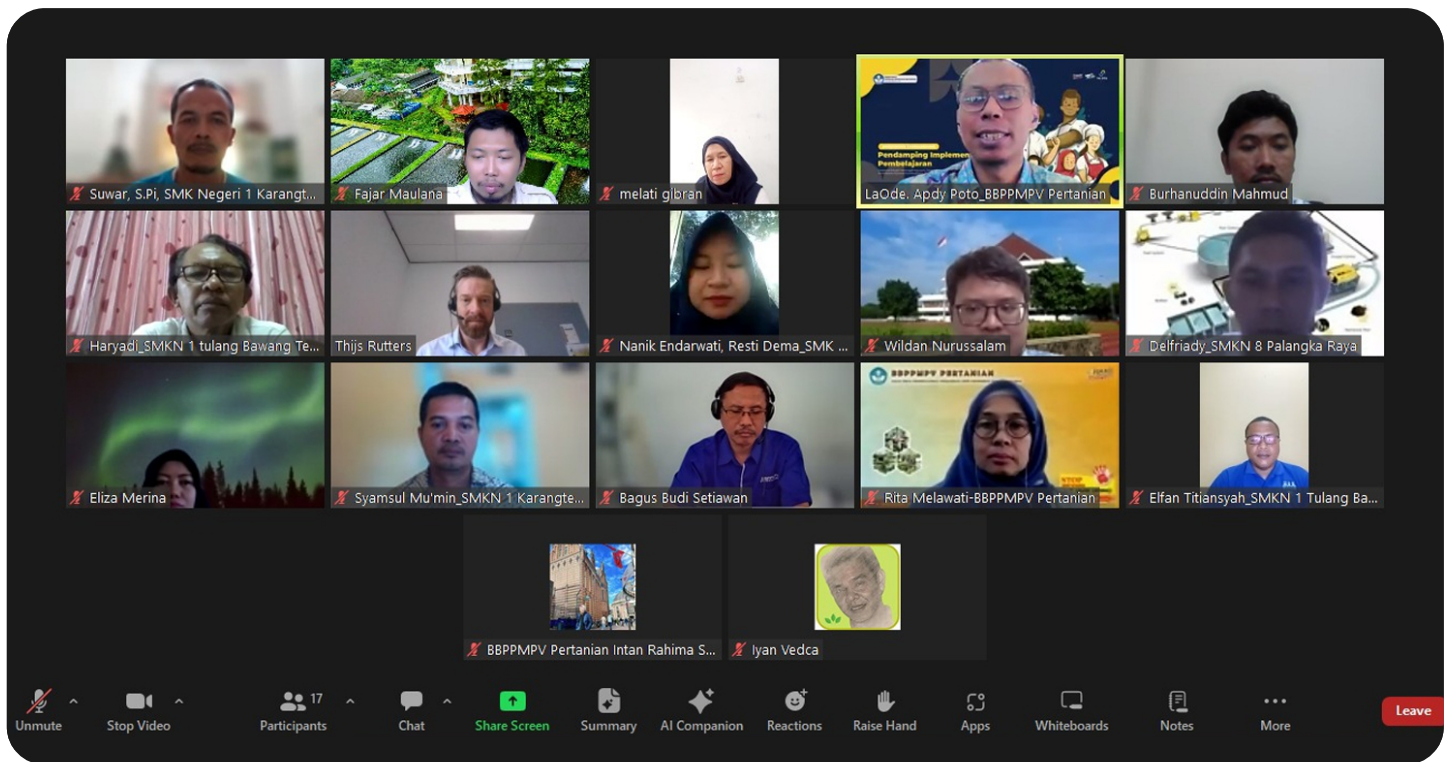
Suwar, S.Pi, SMK Negeri 1 Karangt...
Fajar Maulana
melati gibran
Pendamping Implemen Pembelajaran
LaOde. Apdy Poto_BBPPMPV Pertanian
Burhanuddin Mahmud
Haryadi_SMKN 1 tulang Bawang Te...
Thijs Rutters
Nanik Endarwati, Resti Dema_SMK ...
Wildan Nurussalam
Delfriady_SMKN 8 Palangka Raya
Eliza Merina
Syamsul Mu'min_SMKN 1 Karangte...
Bagus Budi Setiawan
BBPPMPV PERTANIAN
Rita Melawati-BBPPMPV Pertanian
Elfan Titiansyah_SMKN 1 Tulang Ba...
BBPPMPV Pertanian Intan Rahima S...
Iyan Vedca
Unmute
Stop Video
17
Participants
Chat
Share Screen
Summary
AI Companion
Reactions
Raise Hand
Apps
Whiteboards
Notes
More
Leave